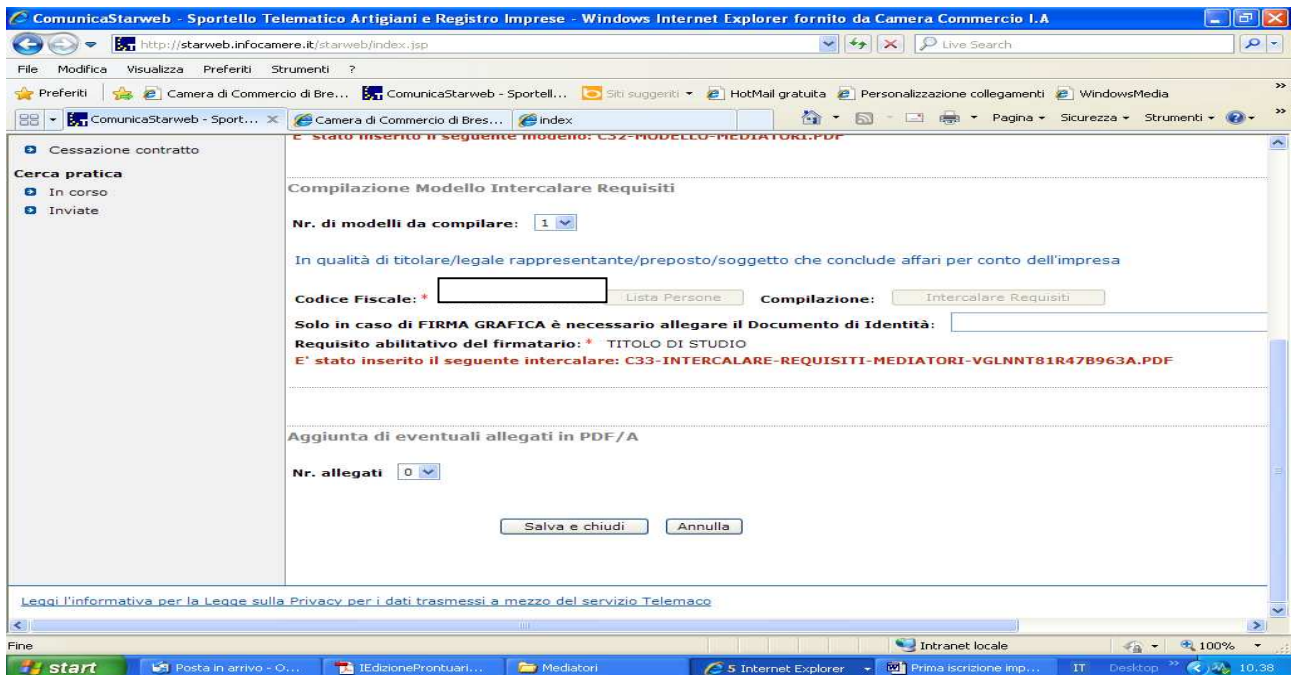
ComunicaStarweb - Sportello Telematico Artigiani e Registro Imprese - Windows Internet Explorer fornito da Camera Commercio I.A

http://starweb.infocamere.it/starweb/index.jsp

Live Search

File Modifica Visualizza Preferiti Strumenti ?

Preferiti | Camera di Commercio di Bre... ComunicaStarweb - Sportell... Siti suggeriti HotMail gratuita Personalizzazione collegamenti WindowsMedia

ComunicaStarweb - Sport... Camera di Commercio di Bres... index

Pagina Sicurezza Strumenti

Cessazione contratto

Cerca pratica

In corso

Inviate

E' stato inserito il seguente modello: C32-MODELLO-MEDIATORI.PDF

Compilazione Modello Intercalare Requisiti

Nr. di modelli da compilare: 1

In qualità di titolare/legale rappresentante/preposto/soggetto che conclude affari per conto dell'impresa

Codice Fiscale: * Lista Persone Compilazione: Intercalare Requisiti

Solo in caso di FIRMA GRAFICA è necessario allegare il Documento di Identità:

Requisito abilitativo del firmatario: * TITOLO DI STUDIO

E' stato inserito il seguente intercalare: C33-INTERCALARE-REQUISITI-MEDIATORI-VGLNNT81R47B963A.PDF

Aggiunta di eventuali allegati in PDF/A

Nr. allegati 0

Salva e chiudi Annulla

Leggi l'informativa per la Legge sulla Privacy per i dati trasmessi a mezzo del servizio Telemaco

Fine

Intranet locale 100%

start Posta in arrivo - O... IEdizioneProntuari... Mediatori 5 Internet Explorer Prima iscrizione imp... IT Desktop 10.38